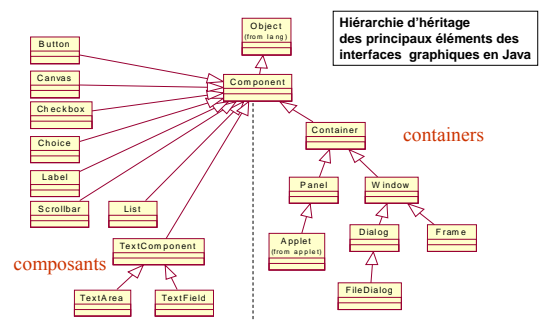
Object
(from lang)

Hiérarchie d'héritage des principaux éléments des interfaces graphiques en Java

Button

Canvas

Checkbox

Choice

Label

Scrollbar

List

Component

Container

containers

Panel

Window

Applet
(from applet)

Dialog

Frame

FileDialog

TextComponent

composants

TextArea

TextField